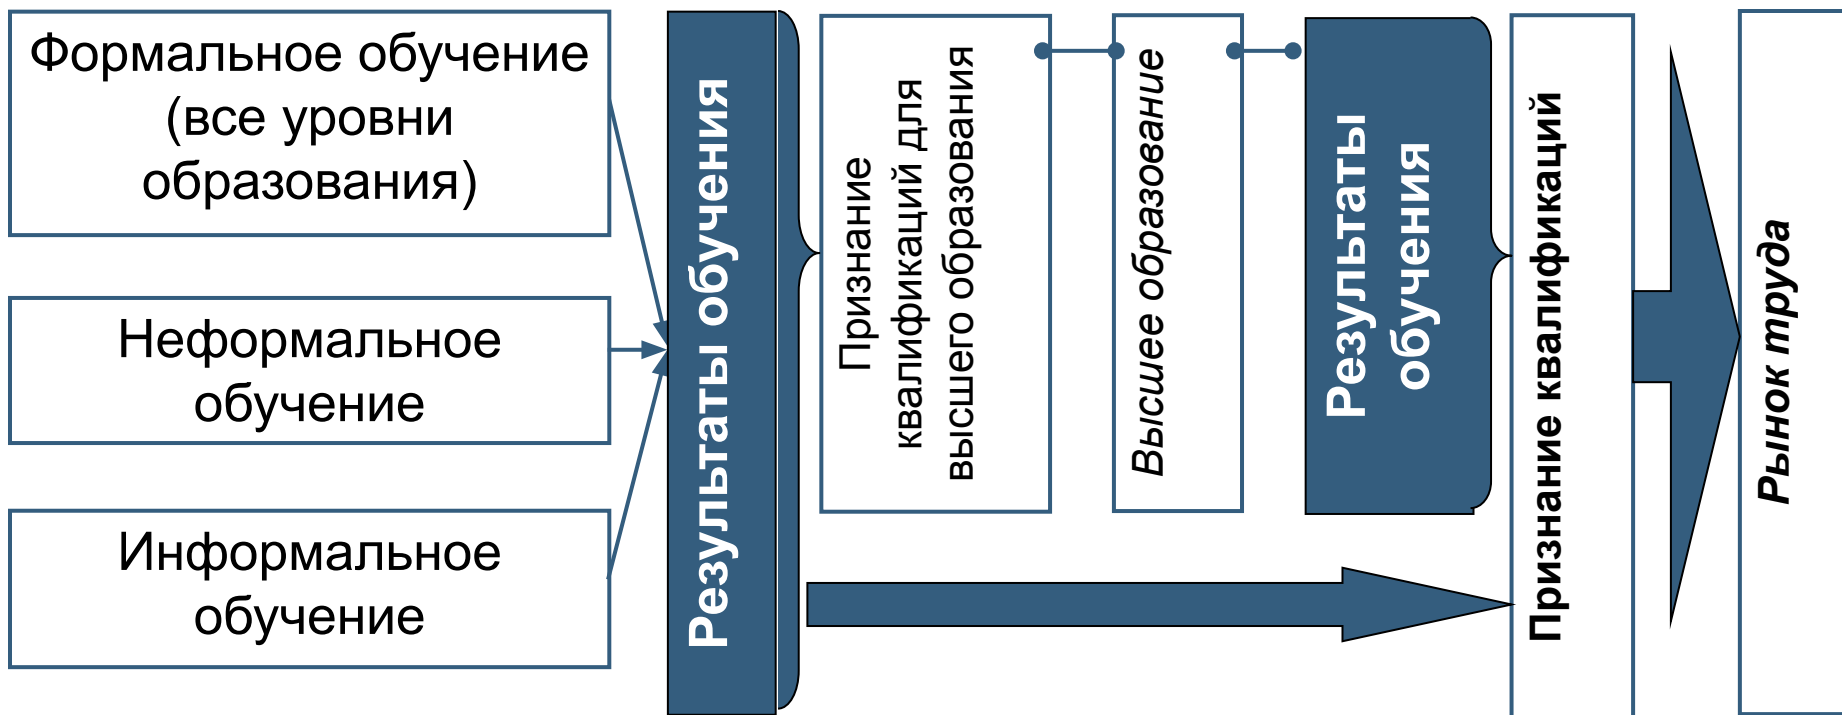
Формальное обучение (все уровни образования)

Неформальное обучение

Информальное обучение

Результаты обучения

Признание квалификаций для высшего образования

Высшее образование

Результаты обучения

Признание квалификаций

Рынок труда